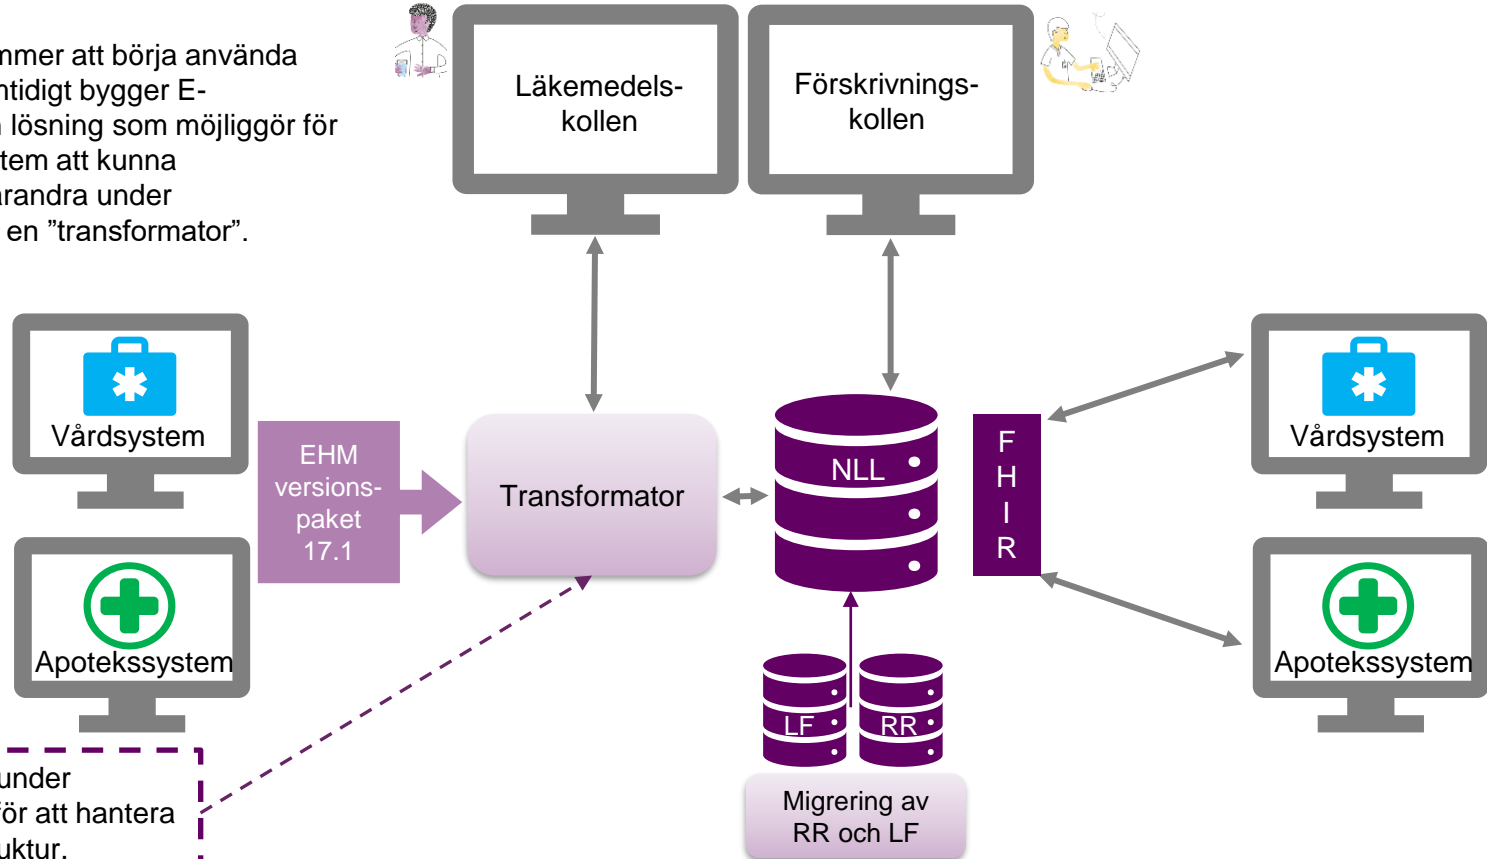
nmer att börja använda ntidigt bygger E- lösning som möjliggör för tem att kunna randra under en ”transformator”.

Läkemedels-kollen

Förskrivnings-kollen

Vårdsystem

Apotekssystem

EHM versions-paket 17.1

Transformator

NLL

F H I R

Vårdsystem

Apotekssystem

LF

RR

Migrering av RR och LF

under ör att hantera uktur.